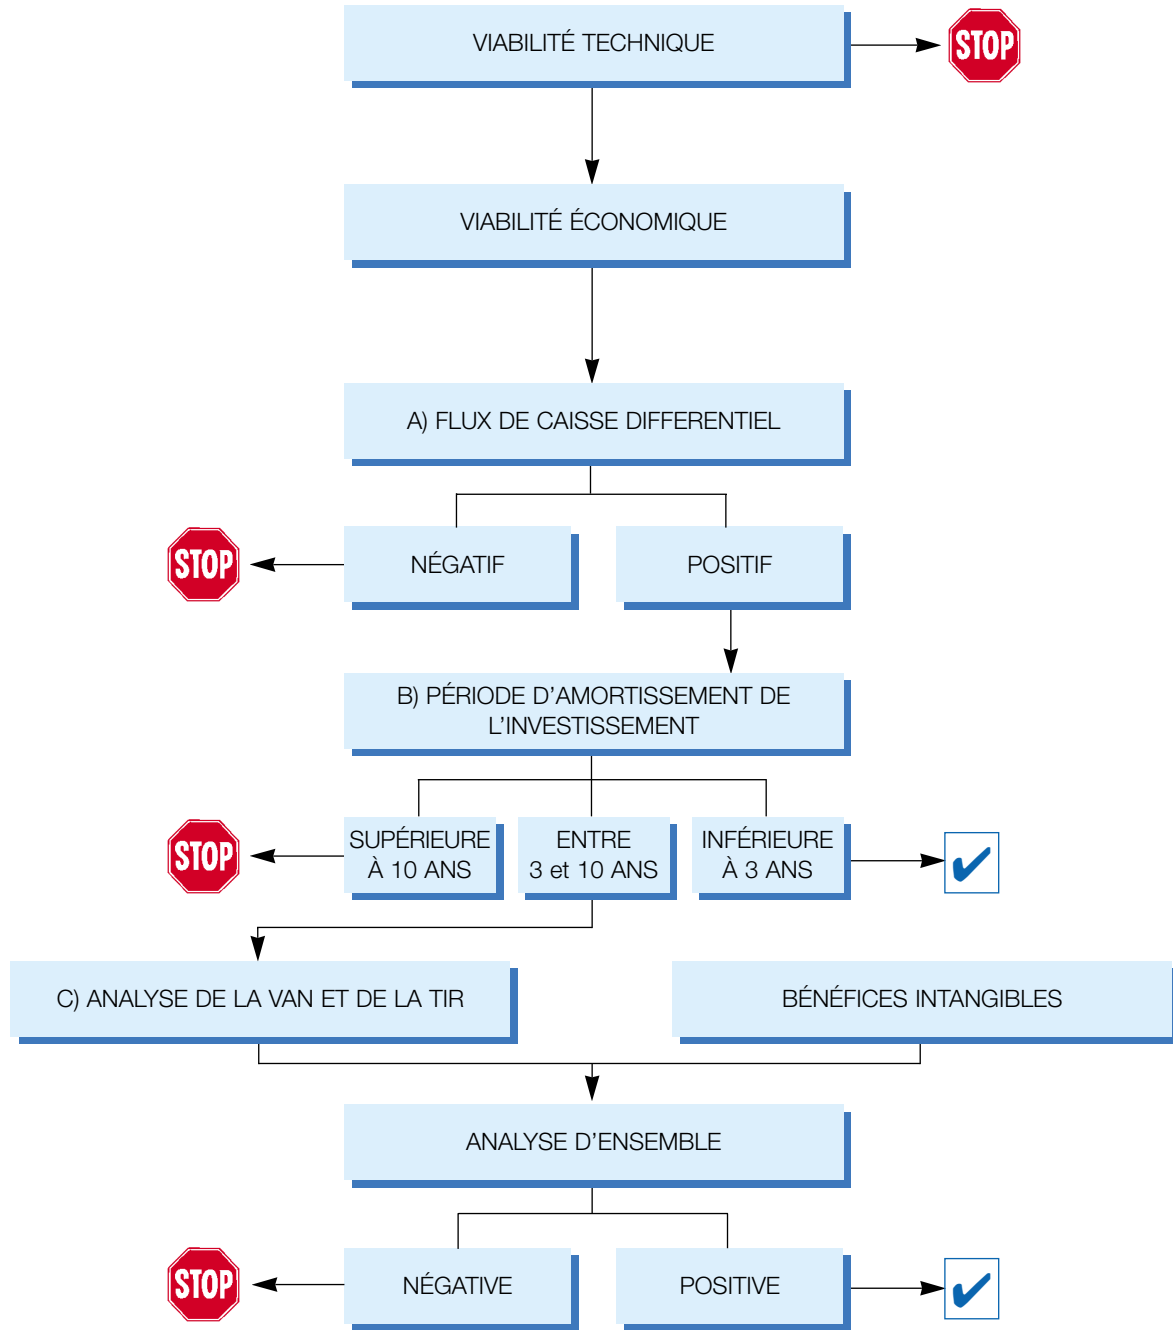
VIABILITÉ TECHNIQUE

STOP

VIABILITÉ ÉCONOMIQUE

A) FLUX DE CAISSE DIFFERENTIEL

STOP

NÉGATIF

POSITIF

B) PÉRIODE D’AMORTISSEMENT DE L’INVESTISSEMENT

STOP

SUPÉRIEURE À 10 ANS

ENTRE 3 et 10 ANS

INFÉRIEURE À 3 ANS

C) ANALYSE DE LA VAN ET DE LA TIR

BÉNÉFICES INTANGIBLES

ANALYSE D’ENSEMBLE

STOP

NÉGATIVE

POSITIVE